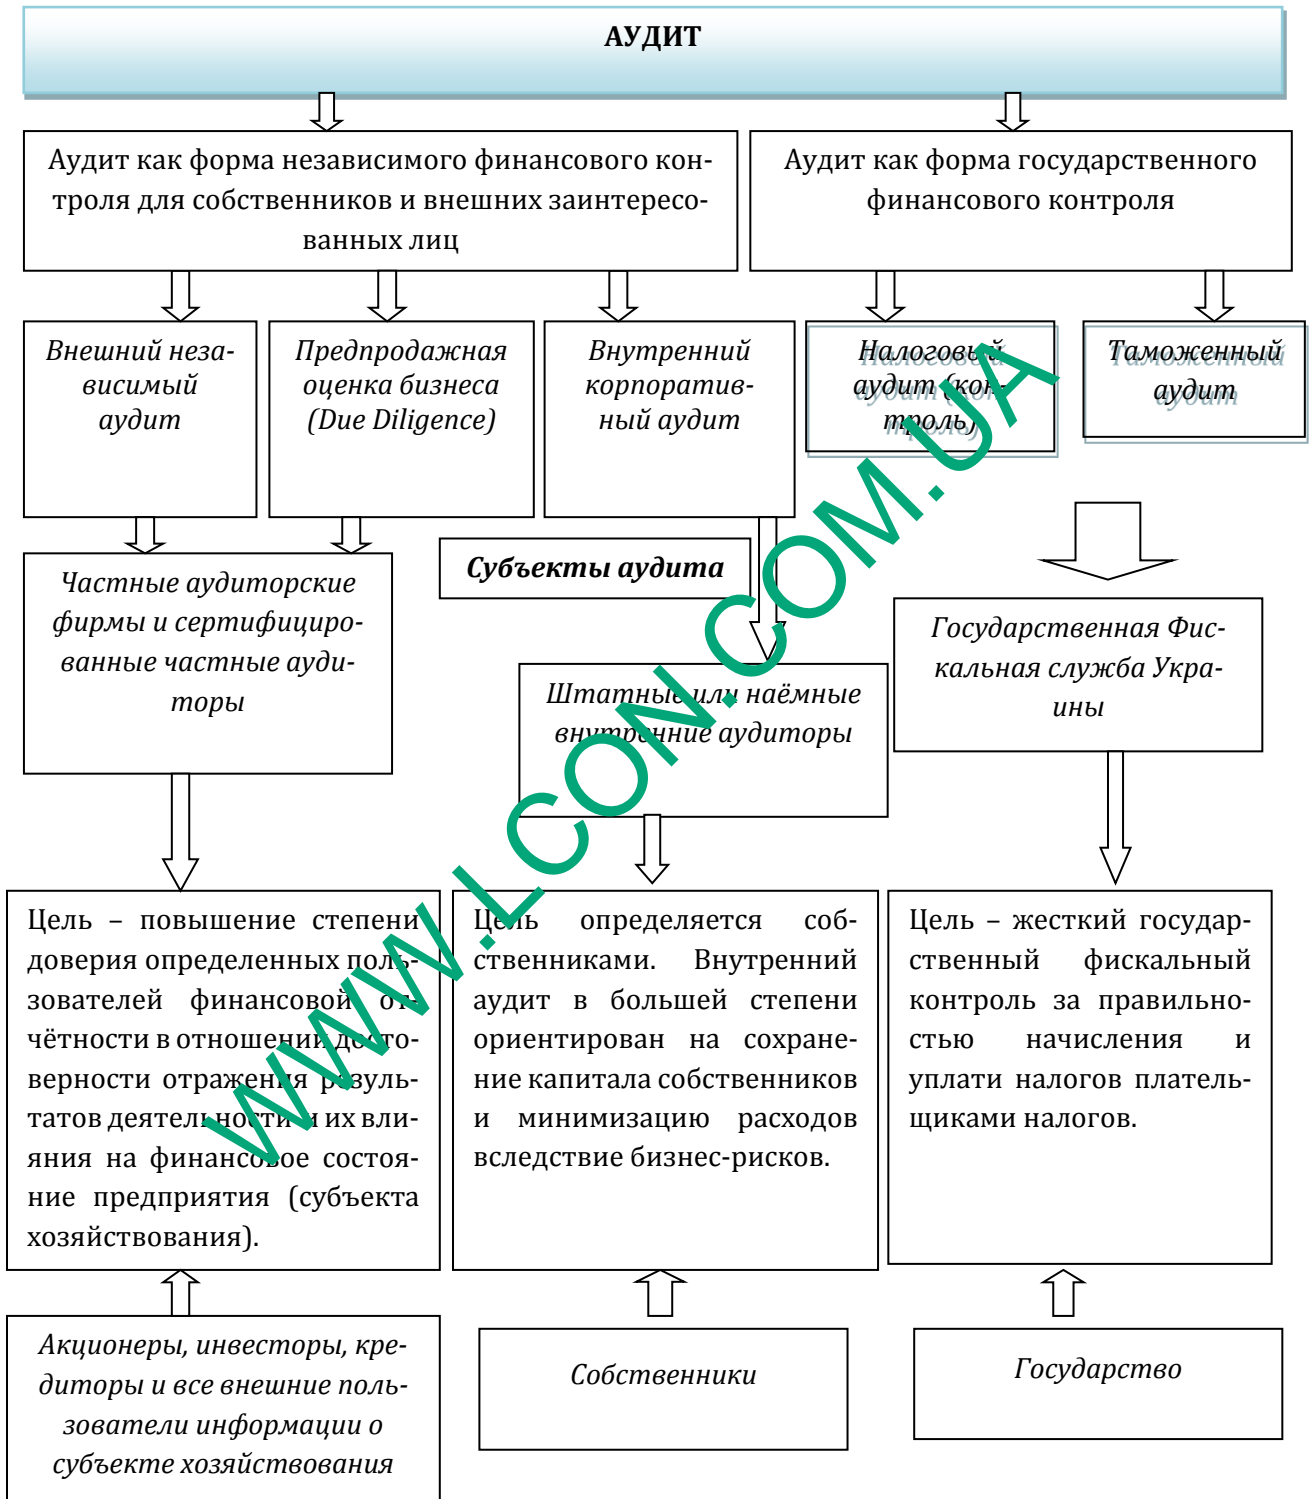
АУДИТ

Аудит как форма независимого финансового контроля для собственников и внешних заинтересованных лиц

Аудит как форма государственного финансового контроля

Внешний независимый аудит

Предпродажная оценка бизнеса (Due Diligence)

Внутренний корпоративный аудит

Налоговый аудит (контроль)

Таможенный аудит

Частные аудиторские фирмы и сертифицированные частные аудиторы

Субъекты аудита

Штатные или наёмные внутренние аудиторы

Государственная Фискальная служба Украины

WWW.LCON.COM.UA

Цель – повышение степени доверия определенных пользователей финансовой отчётности в отношении достоверности отражения результатов деятельности и их влияния на финансовое состояние предприятия (субъекта хозяйствования).

Цель определяется собственниками. Внутренний аудит в большей степени ориентирован на сохранение капитала собственников и минимизацию расходов вследствие бизнес-рисков.

Цель – жесткий государственный фискальный контроль за правильностью начисления и уплати налогов плательщиками налогов.

Акционеры, инвесторы, кредиторы и все внешние пользователи информации о субъекте хозяйствования

Собственники

Государство